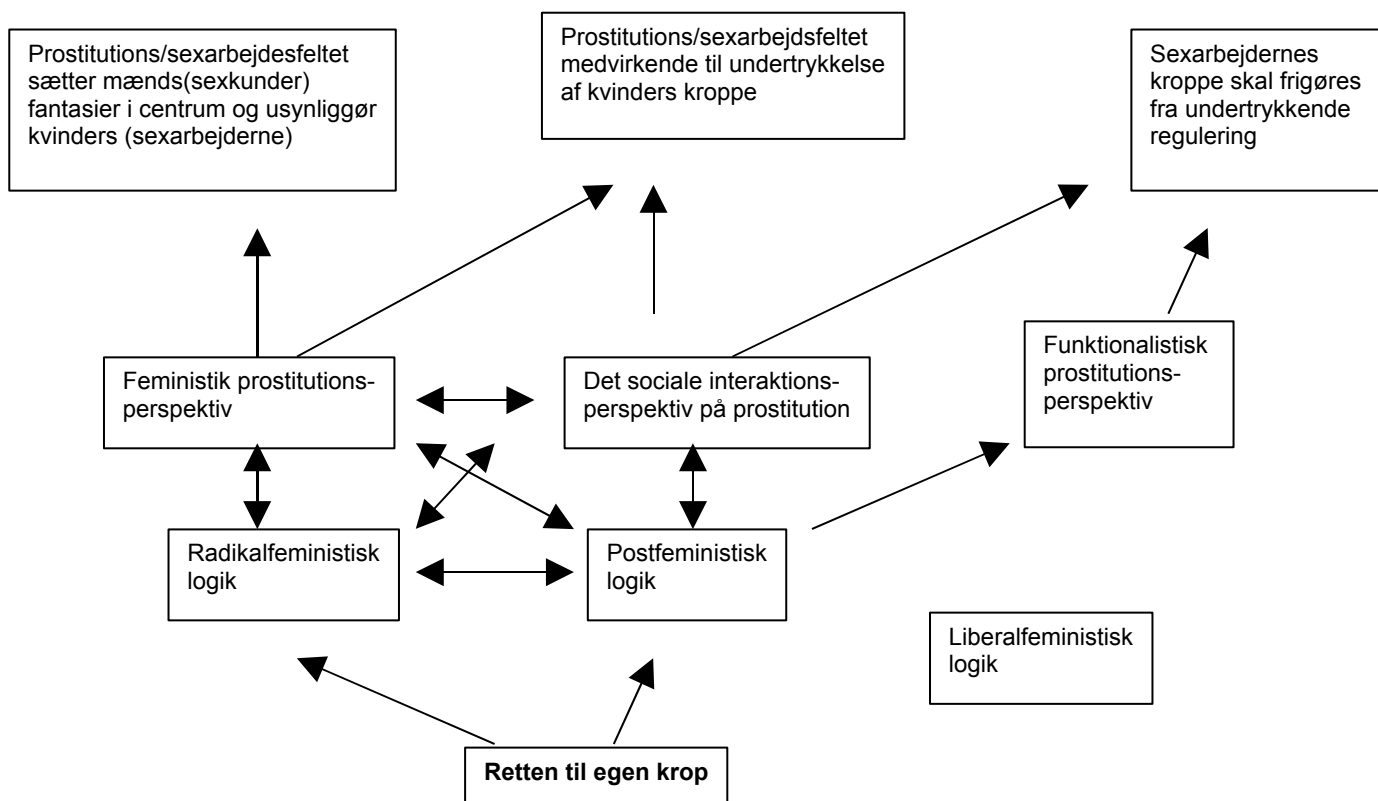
Prostitutions/sexarbejdesfeltet sætter mænds(sexkunder) fantasier i centrum og usynliggør kvinders (sexarbejderne)

Prostitutions/sexarbejdsfeltet medvirkende til undertrykkelse af kvinders kroppe

Sexarbejdernes kroppe skal frigøres fra undertrykkende regulering

Feministik prostitutionsperspektiv

Det sociale interaktionsperspektiv på prostitution

Funktionalistisk prostitutionsperspektiv

Radikalfeministisk logik

Postfeministisk logik

Liberalfeministisk logik

**Retten til egen krop**